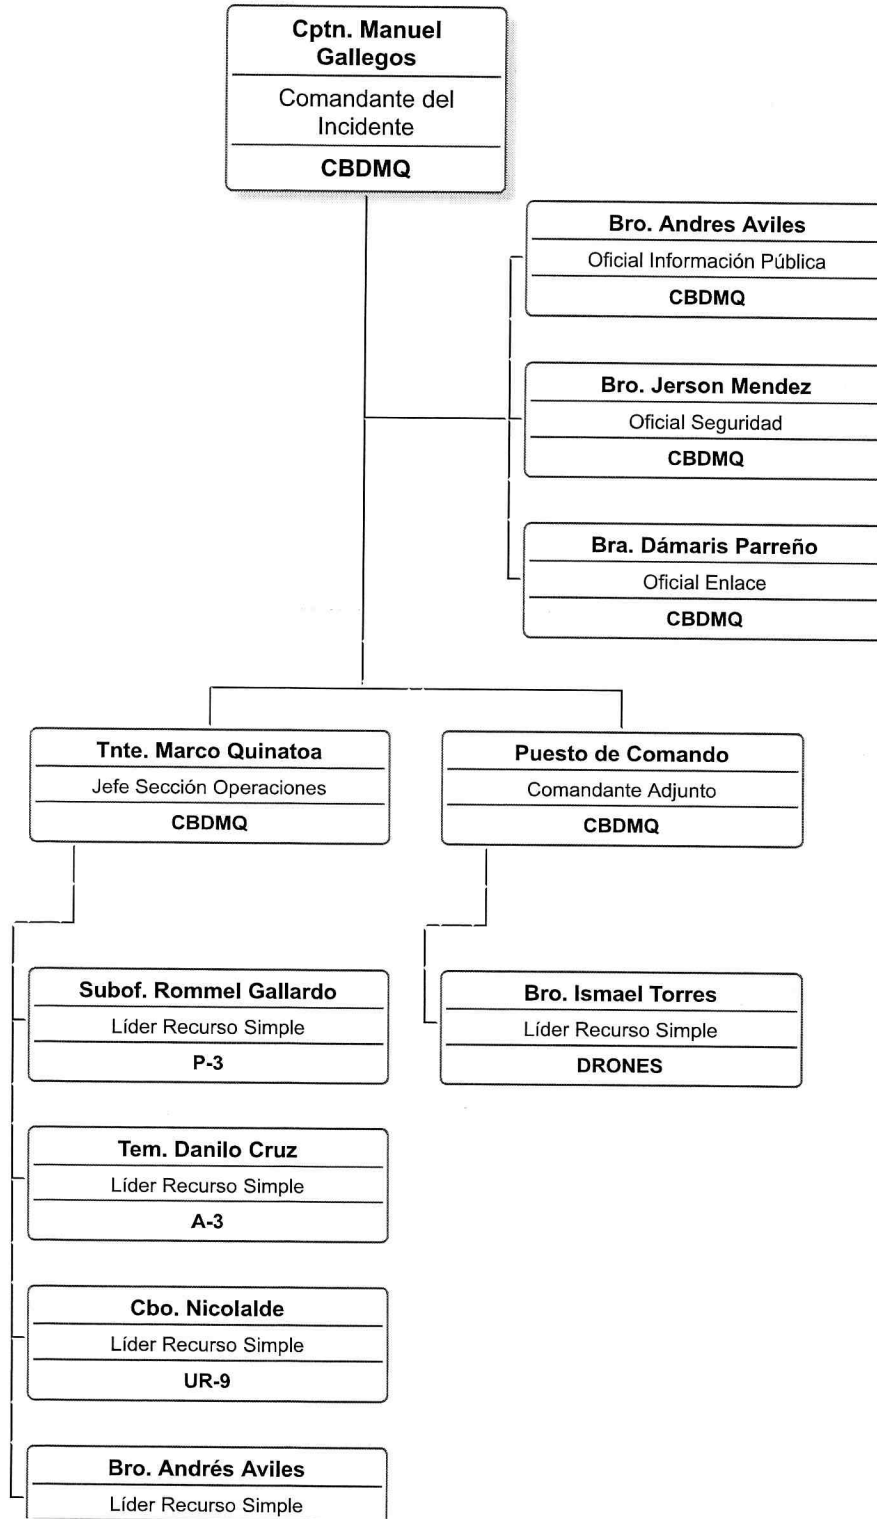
Cptn. Manuel Gallegos
Comandante del Incidente
CBDMQ

Bro. Andres Aviles
Oficial Información Pública
CBDMQ

Bro. Jerson Mendez
Oficial Seguridad
CBDMQ

Bra. Dámaris Parreño
Oficial Enlace
CBDMQ

Tnte. Marco Quinatoa
Jefe Sección Operaciones
CBDMQ

Puesto de Comando
Comandante Adjunto
CBDMQ

Subof. Rommel Gallardo
Líder Recurso Simple
P-3

Bro. Ismael Torres
Líder Recurso Simple
DRONES

Tem. Danilo Cruz
Líder Recurso Simple
A-3

Cbo. Nicolalde
Líder Recurso Simple
UR-9

Bro. Andrés Aviles
Líder Recurso Simple